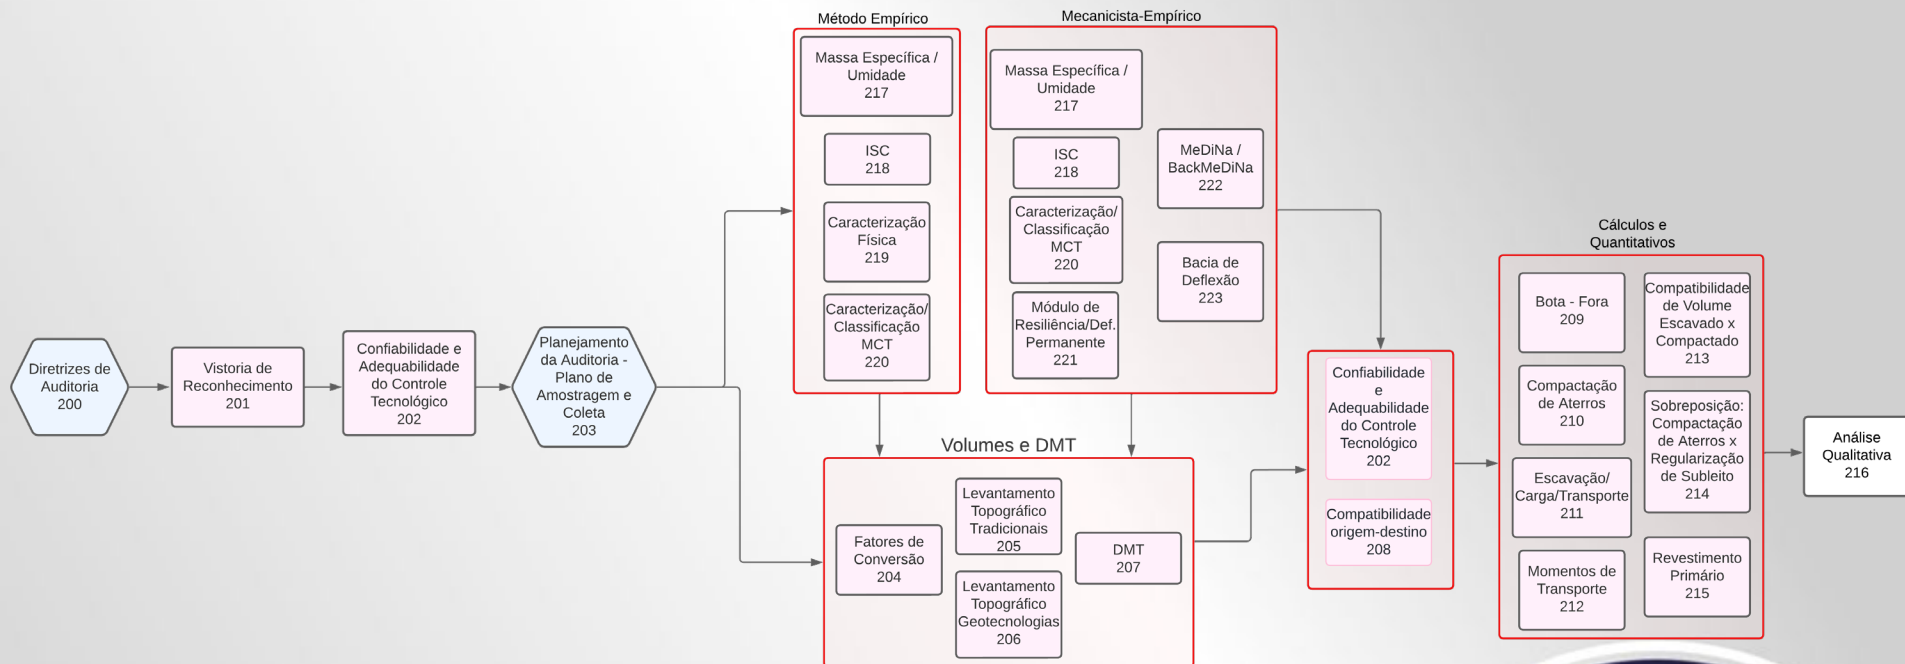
Diretrizes de Auditoria 200

Vistoria de Reconhecimento 201

Confiabilidade e Adequabilidade do Controle Tecnológico 202

Planejamento da Auditoria - Plano de Amostragem e Coleta 203

Método Empírico

Massa Específica / Umidade 217

ISC 218

Caracterização Física 219

Caracterização/ Classificação MCT 220

Mecanicista-Empírico

Massa Específica / Umidade 217

ISC 218

Caracterização/ Classificação MCT 220

Módulo de Resiliência/Def. Permanente 221

MeDiNa / BackMeDiNa 222

Bacia de Deflexão 223

Volumes e DMT

Fatores de Conversão 204

Levantamento Topográfico Tradicionais 205

Levantamento Topográfico Geotecnologias 206

DMT 207

Confiabilidade e Adequabilidade do Controle Tecnológico 202

Compatibilidade origem-destino 208

Cálculos e Quantitativos

Bota - Fora 209

Compactação de Aterros 210

Escavação/ Carga/Transporte 211

Momentos de Transporte 212

Compatibilidade de Volume Escavado x Compactado 213

Sobreposição: Compactação de Aterros x Regularização de Subleito 214

Revestimento Primário 215

Análise Qualitativa 216